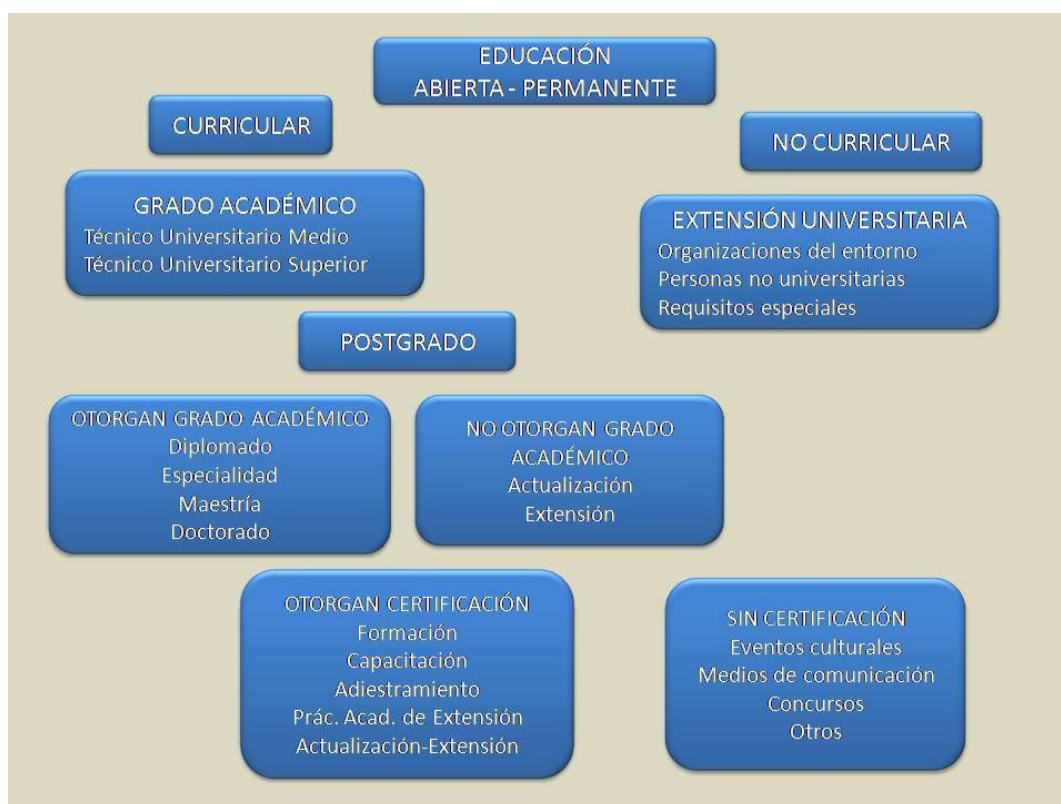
EDUCACIÓN
ABIERTA - PERMANENTE

CURRICULAR

NO CURRICULAR

GRADO ACADÉMICO
Técnico Universitario Medio
Técnico Universitario Superior

EXTENSIÓN UNIVERSITARIA
Organizaciones del entorno
Personas no universitarias
Requisitos especiales

POSTGRADO

OTORGAN GRADO ACADÉMICO
Diplomado
Especialidad
Maestría
Doctorado

NO OTORGAN GRADO ACADÉMICO
Actualización
Extensión

OTORGAN CERTIFICACIÓN
Formación
Capacitación
Adiestramiento
Prác. Acad. de Extensión
Actualización-Extensión

SIN CERTIFICACIÓN
Eventos culturales
Medios de comunicación
Concursos
Otros